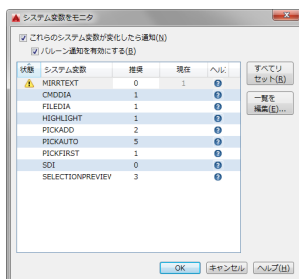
システム変数をモニタ

これらのシステム変数が変化したら通知(N)

バルーン通知を有効にする(B)

| 状態 | システム変数 | 推奨 | 現在 | ヘルプ |
|---|---|---|---|---|
| | MIRRTEXT | 0 | 1 | |
| | CMDDIA | 1 | | |
| | FILEDIA | 1 | | |
| | HIGHLIGHT | 1 | | |
| | PICKADD | 2 | | |
| | PICKAUTO | 5 | | |
| | PICKFIRST | 1 | | |
| | SDI | 0 | | |
| | SELECTIONPREVIEW | 3 | | |

すべてリセット(R)

一覧を編集(E)...

OK キャンセル ヘルプ(H)